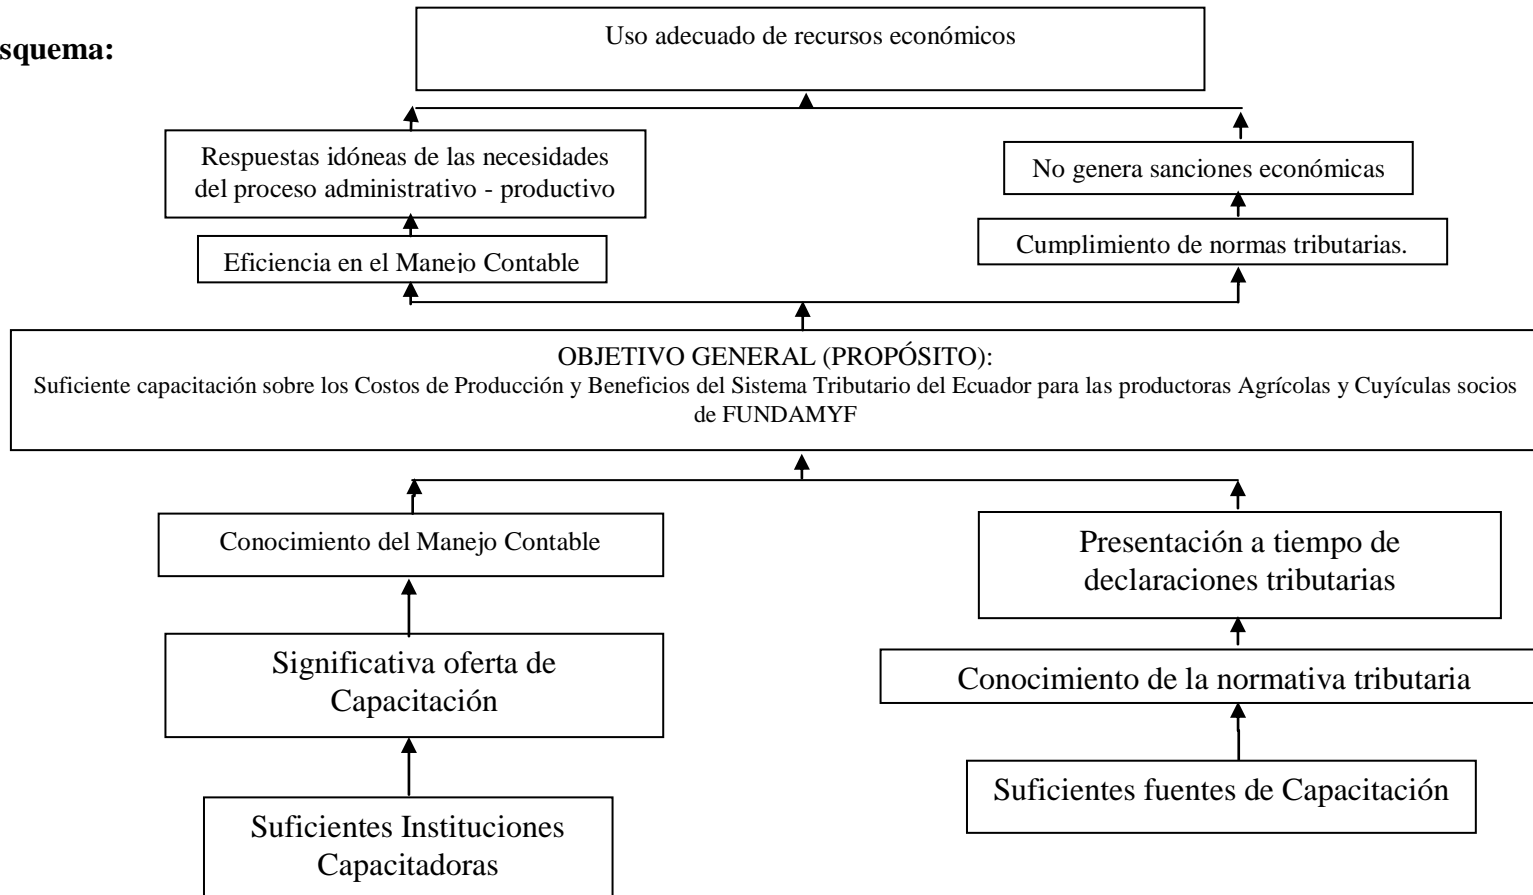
squema:

Uso adecuado de recursos económicos

Respuestas idóneas de las necesidades del proceso administrativo - productivo

No genera sanciones económicas

Eficiencia en el Manejo Contable

Cumplimiento de normas tributarias.

OBJETIVO GENERAL (PROPÓSITO):
Suficiente capacitación sobre los Costos de Producción y Beneficios del Sistema Tributario del Ecuador para las productoras Agrícolas y Cuyículas socios de FUNDAMYF

Conocimiento del Manejo Contable

Presentación a tiempo de declaraciones tributarias

Significativa oferta de Capacitación

Conocimiento de la normativa tributaria

Suficientes fuentes de Capacitación

Suficientes Instituciones Capacitadoras